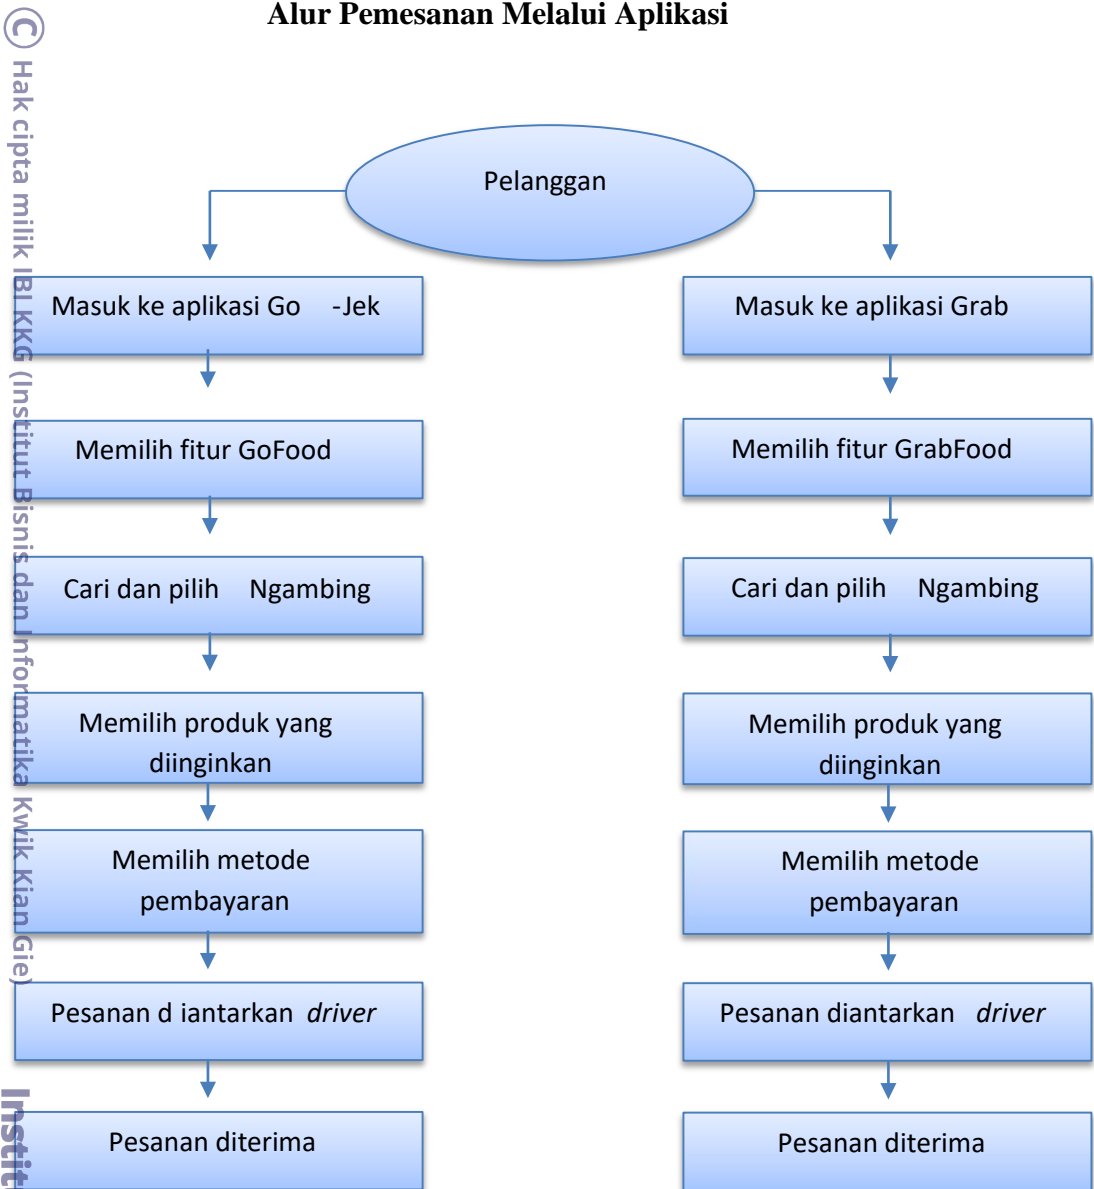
Alur Pemesanan Melalui Aplikasi

Pelanggan

Masuk ke aplikasi Go -Jek

Memilih fitur GoFood

Cari dan pilih Ngambing

Memilih produk yang diinginkan

Memilih metode pembayaran

Pesanan d iantarkan *driver*

Pesanan diterima

Masuk ke aplikasi Grab

Memilih fitur GrabFood

Cari dan pilih Ngambing

Memilih produk yang diinginkan

Memilih metode pembayaran

Pesanan diantarkan *driver*

Pesanan diterima

© Hak cipta milik IBI KKG (Institut Bisnis dan Informatika Kwik Kian Gie)

Instit